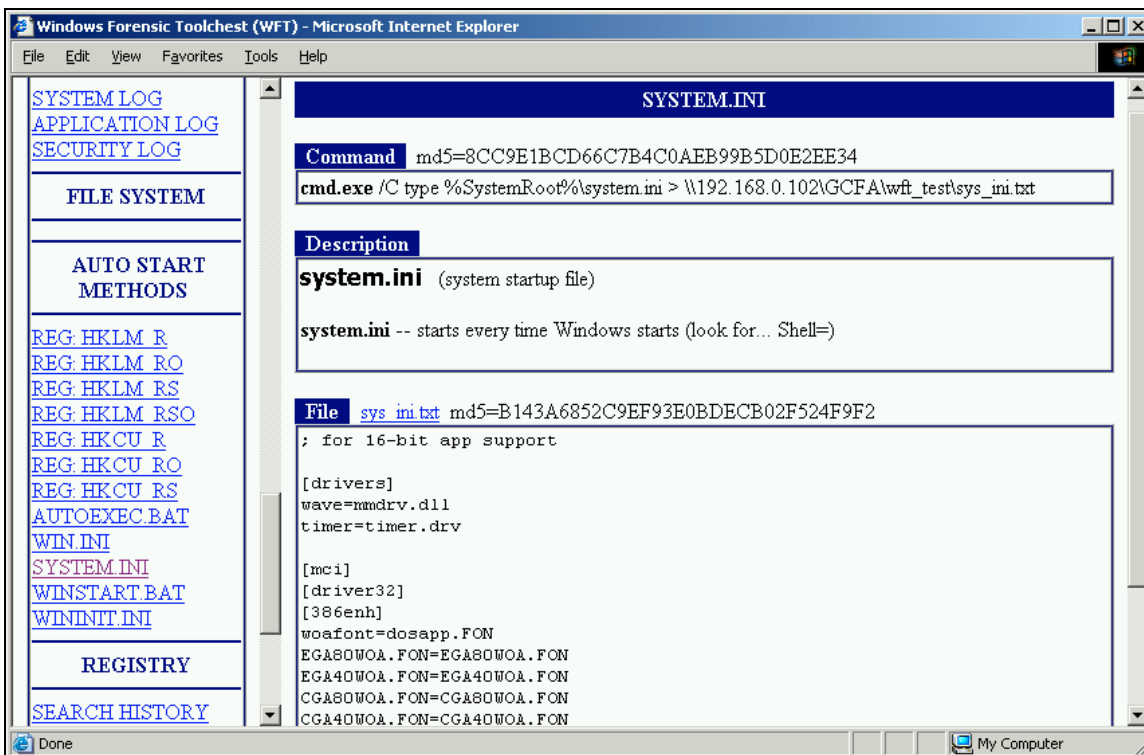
Windows Forensic Toolchest (WFT) - Microsoft Internet Explorer

File Edit View Favorites Tools Help

SYSTEM LOG
APPLICATION LOG
SECURITY LOG

FILE SYSTEM

AUTO START METHODS

REG: HKLM_R
REG: HKLM_RO
REG: HKLM_RS
REG: HKLM_RSO
REG: HKCU_R
REG: HKCU_RO
REG: HKCU_RS
AUTOEXEC.BAT
WIN.INI
SYSTEM.INI
WINSTART.BAT
WININIT.INI

REGISTRY

SEARCH HISTORY

SYSTEM.INI

Command md5=8CC9E1BCD66C7B4C0AEB99B5D0E2EE34

cmd.exe /C type %SystemRoot%\system.ini > \\192.168.0.102\GCFA\wft_test\sys_ini.txt

Description

system.ini (system startup file)

system.ini -- starts every time Windows starts (look for... Shell=)

File sys_ini.txt md5=B143A6852C9EF93E0BDECB02F524F9F2

; for 16-bit app support

[drivers]
wave=mmdrv.dll
timer=timer.drv

[mci]
[driver32]
[386enh]
woafont=dosapp.FON
EGA80WOA.FON=EGA80WOA.FON
EGA40WOA.FON=EGA40WOA.FON
CGA80WOA.FON=CGA80WOA.FON
CGA40WOA.FON=CGA40WOA.FON

Done

My Computer